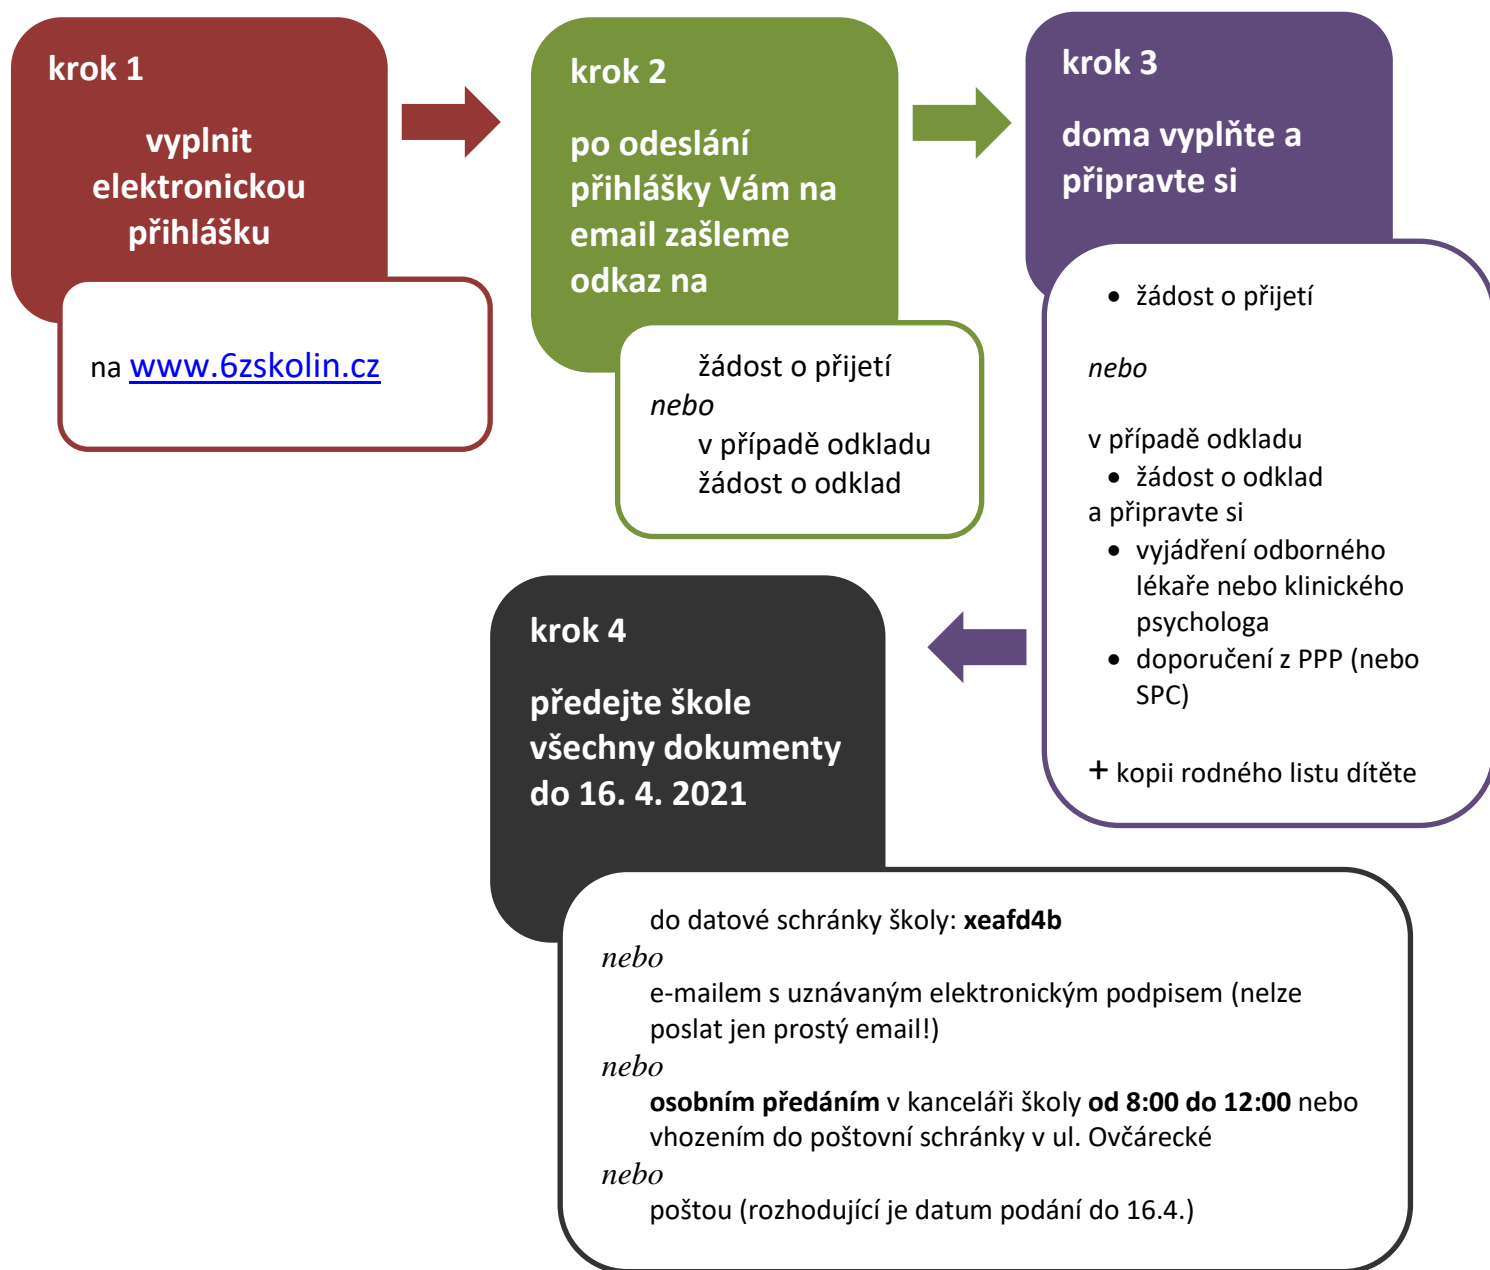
krok 1

vyplnit elektronickou přihlášku

na www.6zskolin.cz

krok 2

po odeslání přihlášky Vám na email zašleme odkaz na

žádost o přijetí
nebo
v případě odkladu
žádost o odklad

krok 3

doma vyplňte a připravte si

- žádost o přijetí

nebo

v případě odkladu
- žádost o odklad

a připravte si
- vyjádření odborného lékaře nebo klinického psychologa
- doporučení z PPP (nebo SPC)

+ kopii rodného listu dítěte

krok 4

předejte škole všechny dokumenty do 16. 4. 2021

do datové schránky školy: **xeafd4b**
nebo
e-mailem s uznávaným elektronickým podpisem (nelze poslat jen prostý email!)
nebo
**osobním předáním** v kanceláři školy **od 8:00 do 12:00** nebo vhozením do poštovní schránky v ul. Ovčárecké
nebo
poštou (rozhodující je datum podání do 16.4.)